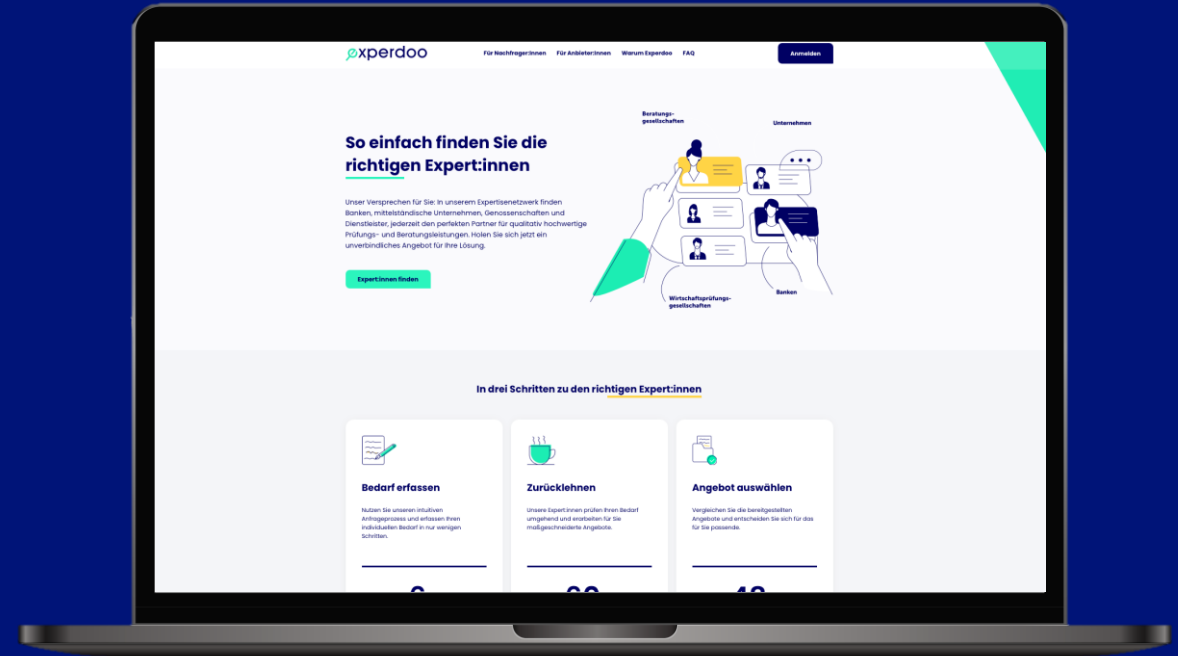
experdoo

Für Nachfrager:innen Für Anbieter:innen Warum Experdoo FAQ

Anmelden

So einfach finden Sie die richtigen Expert:innen

Unser Versprechen für Sie: In unserem Expertisenetzwerk finden Banken, mittelständische Unternehmen, Genossenschaften und Dienstleister, jederzeit den perfekten Partner für qualitativ hochwertige Prüfungs- und Beratungsleistungen. Holen Sie sich jetzt ein unverbindliches Angebot für Ihre Lösung.

Expert:innen finden

Beratungs-gesellschaften

Unternehmen

Wirtschaftsprüfungs-gesellschaften

Banken

In drei Schritten zu den richtigen Expert:innen

Bedarf erfassen

Nutzen Sie unseren intuitiven Anfrageprozess und erfassen Ihren individuellen Bedarf in nur wenigen Schritten.

Zurücklehnen

Unsere Expert:innen prüfen Ihren Bedarf umgehend und erarbeiten für Sie maßgeschneiderte Angebote.

Angebot auswählen

Vergleichen Sie die bereitgestellten Angebote und entscheiden Sie sich für das für Sie passende.

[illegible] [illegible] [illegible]